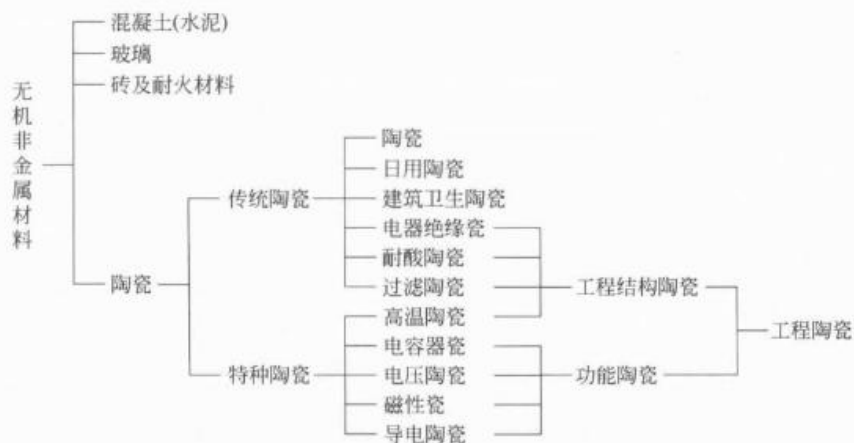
无机非金属材料

混凝土(水泥)
玻璃
砖及耐火材料
陶瓷

传统陶瓷
陶瓷
日用陶瓷
建筑卫生陶瓷
电器绝缘瓷
耐酸陶瓷
过滤陶瓷

特种陶瓷
高温陶瓷
电容器瓷
电压陶瓷
磁性瓷
导电陶瓷

工程结构陶瓷
功能陶瓷
工程陶瓷